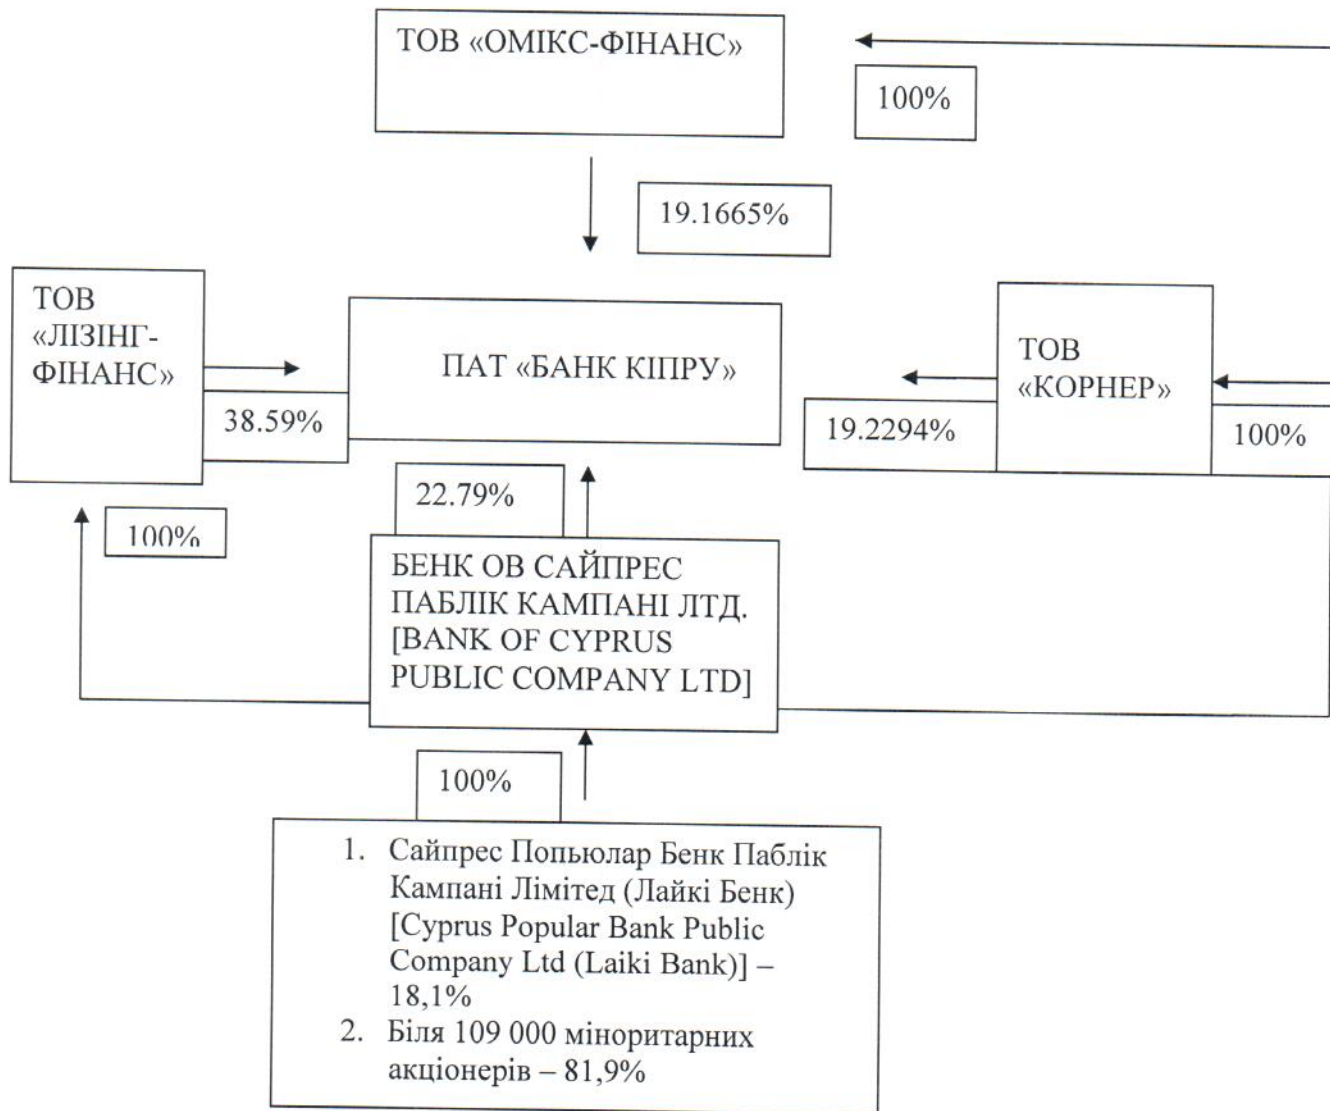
ТОВ «ОМІКС-ФІНАНС»

100%

19.1665%

ТОВ «ЛІЗІНГ-ФІНАНС»

38.59%

ПАТ «БАНК КІПРУ»

ТОВ «КОРНЕР»

19.2294%

100%

22.79%

100%

БЕНК ОВ САЙПРЕС ПАБЛІК КАМПАНІ ЛТД. [BANK OF CYPRUS PUBLIC COMPANY LTD]

100%

1. Сайпрес Попьюлар Бенк Паблік Кампані Лімітед (Лайкі Бенк) [Cyprus Popular Bank Public Company Ltd (Laiki Bank)] – 18,1%
2. Біля 109 000 міноритарних акціонерів – 81,9%